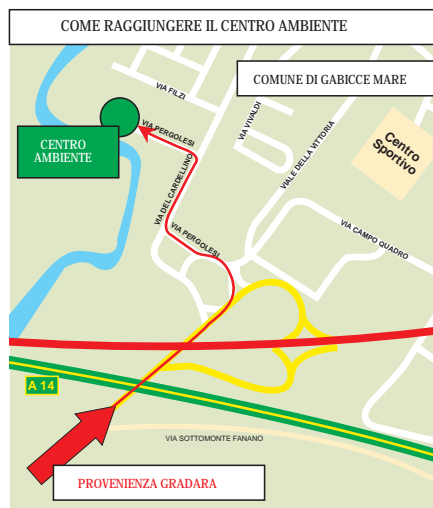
COME RAGGIUNGERE IL CENTRO AMBIENTE

COMUNE DI GABICCE MARE

VIA FILZI

VIA VIVALDI

VIA PERGOLESI

CENTRO AMBIENTE

Centro Sportivo

VIALE DELLA VITTORIA

VIA DEL CARDELLINO

VIA PERGOLESI

VIA CAMPO QUADRO

A 14

VIA SOTTOMONTE FANANO

PROVENIENZA GRADARA